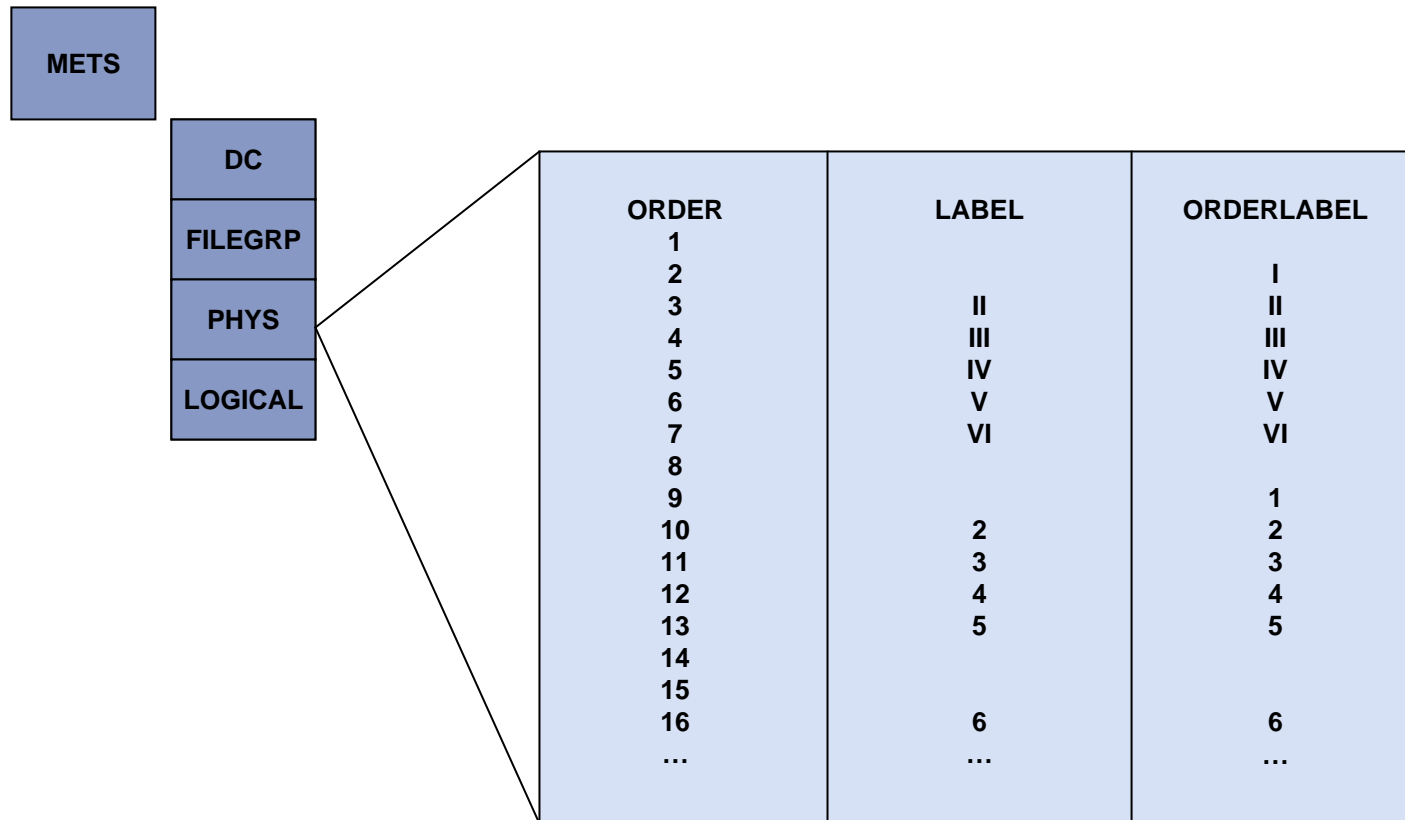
METS

DC

FILEGRP

PHYS

LOGICAL

| ORDER | LABEL | ORDERLABEL |
|---|---|---|
| 1 | | |
| 2 | | I |
| 3 | II | II |
| 4 | III | III |
| 5 | IV | IV |
| 6 | V | V |
| 7 | VI | VI |
| 8 | | |
| 9 | | 1 |
| 10 | 2 | 2 |
| 11 | 3 | 3 |
| 12 | 4 | 4 |
| 13 | 5 | 5 |
| 14 | | |
| 15 | | |
| 16 | 6 | 6 |
| … | … | … |